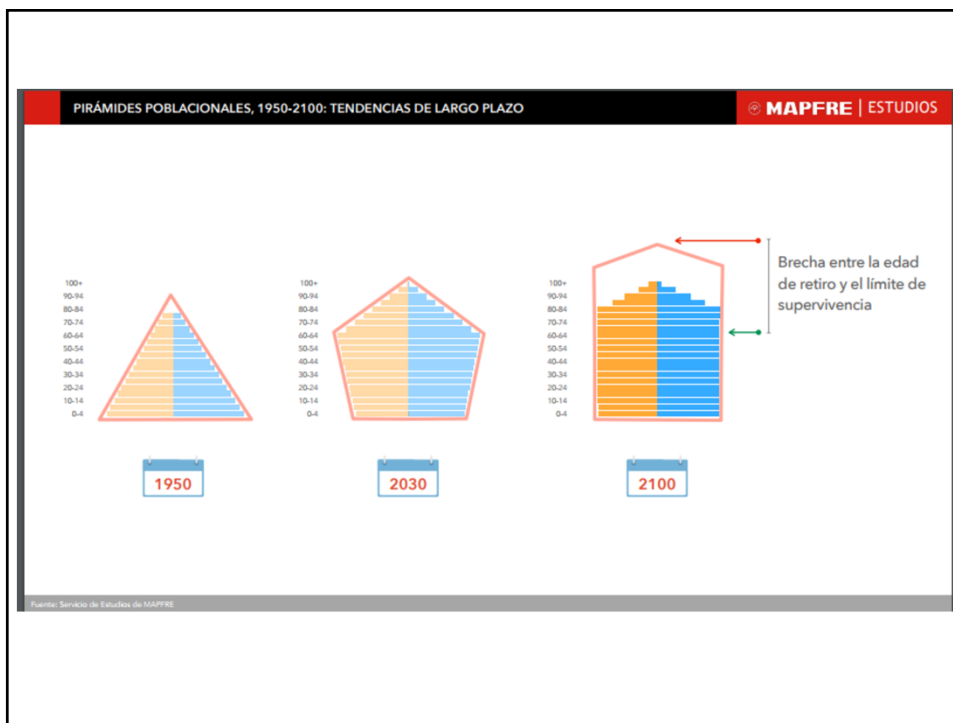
PIRÁMIDES POBLACIONALES, 1950-2100: TENDENCIAS DE LARGO PLAZO

MAPFRE | ESTUDIOS

100+
90-94
80-84
70-74
60-64
50-54
40-44
30-34
20-24
10-14
0-4

1950

100+
90-94
80-84
70-74
60-64
50-54
40-44
30-34
20-24
10-14
0-4

2030

100+
90-94
80-84
70-74
60-64
50-54
40-44
30-34
20-24
10-14
0-4

2100

Brecha entre la edad de retiro y el límite de supervivencia

Fuente: Servicio de Estudios de MAPFRE